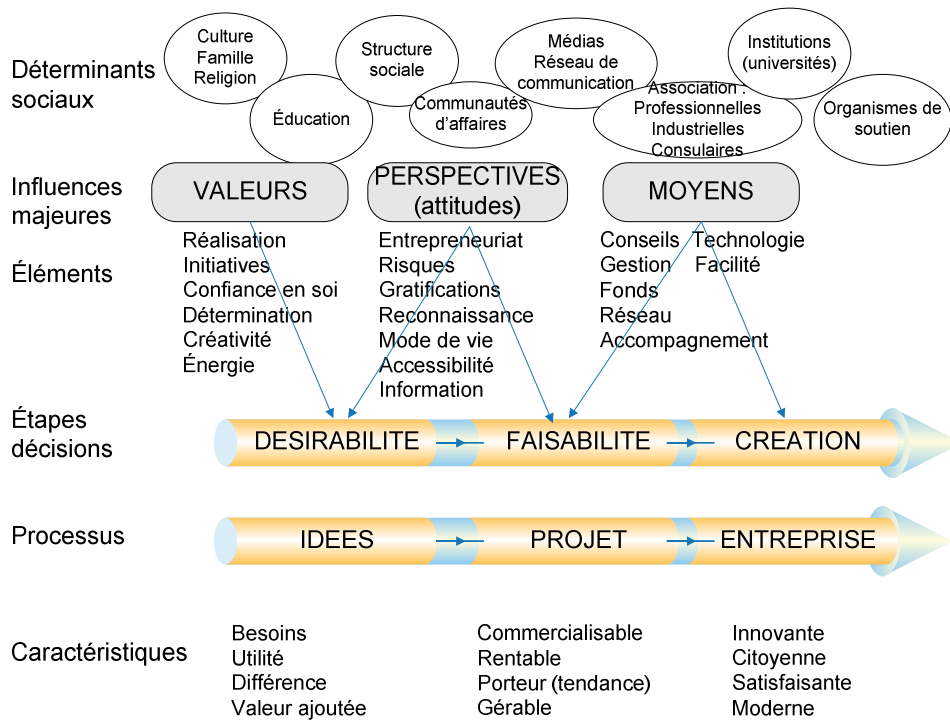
Déterminants sociaux

Culture Famille Religion

Éducation

Structure sociale

Communautés d'affaires

Médias Réseau de communication

Association : Professionnelles Industrielles Consulaires

Institutions (universités)

Organismes de soutien

Influences majeures

VALEURS

PERSPECTIVES (attitudes)

MOYENS

Éléments

Réalisation
Initiatives
Confiance en soi
Détermination
Créativité
Énergie

Entrepreneuriat
Risques
Gratifications
Reconnaissance
Mode de vie
Accessibilité
Information

Conseils
Gestion
Fonds
Réseau
Accompagnement

Technologie
Facilité

Étapes décisions

DESIRABILITE

FAISABILITE

CREATION

Processus

IDEES

PROJET

ENTREPRISE

Caractéristiques

Besoins
Utilité
Différence
Valeur ajoutée

Commercialisable
Rentable
Porteur (tendance)
Gérable

Innovante
Citoyenne
Satisfaisante
Moderne